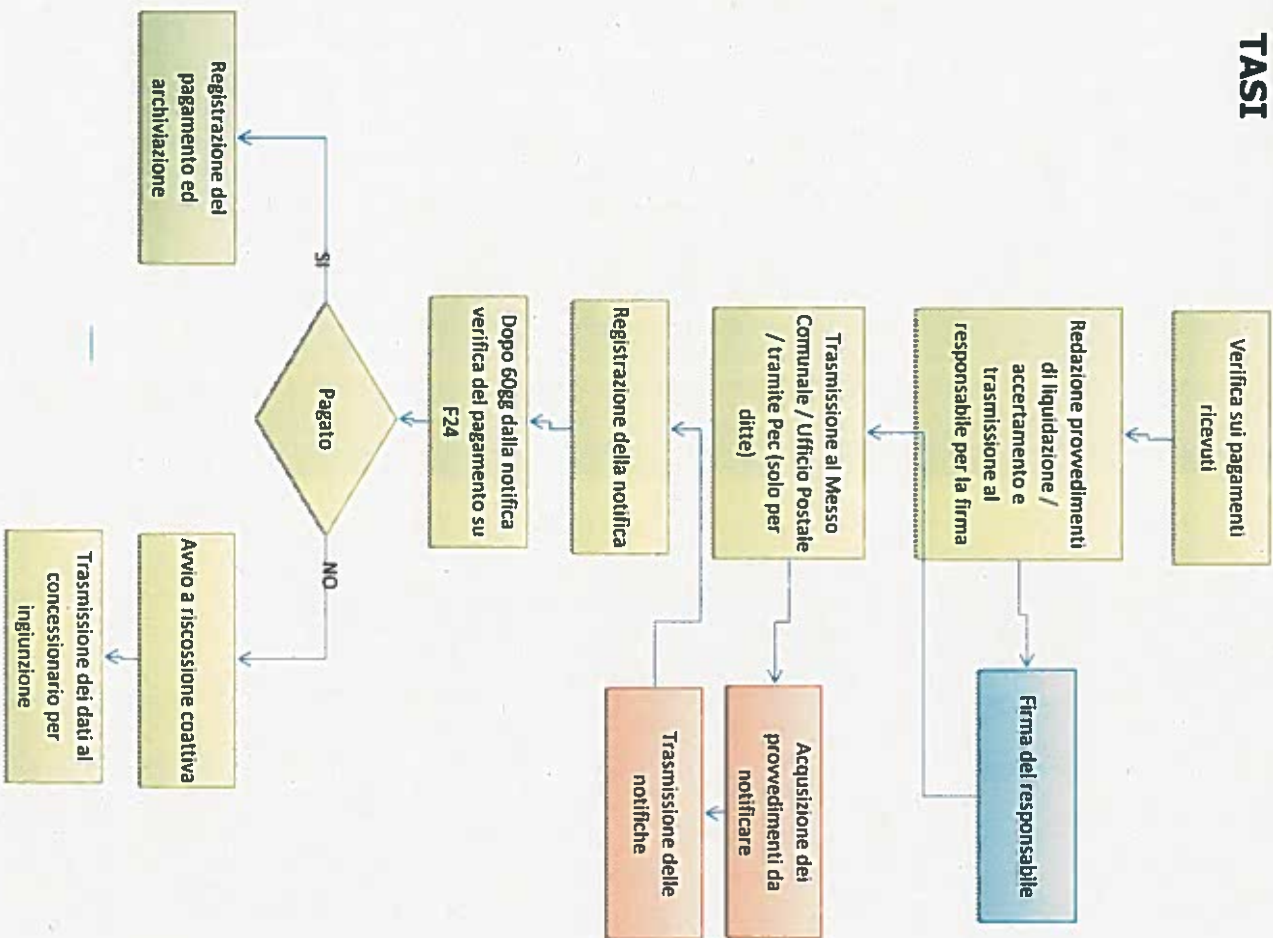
TASI

Verifica sui pagamenti ricevuti

Redazione provvedimenti di liquidazione / accertamento e trasmissione al responsabile per la firma

Firma del responsabile

Trasmissione al Messo Comunale / Ufficio Postale / tramite Pec (solo per ditte)

Acquisizione dei provvedimenti da notificare

Trasmissione delle notifiche

Registrazione della notifica

Dopo 60gg dalla notifica verifica del pagamento su F24

Pagato

SI

NO

Registrazione del pagamento ed archiviazione

Avvio a riscossione coattiva

Trasmissione dei dati al concessionario per ingiunzione